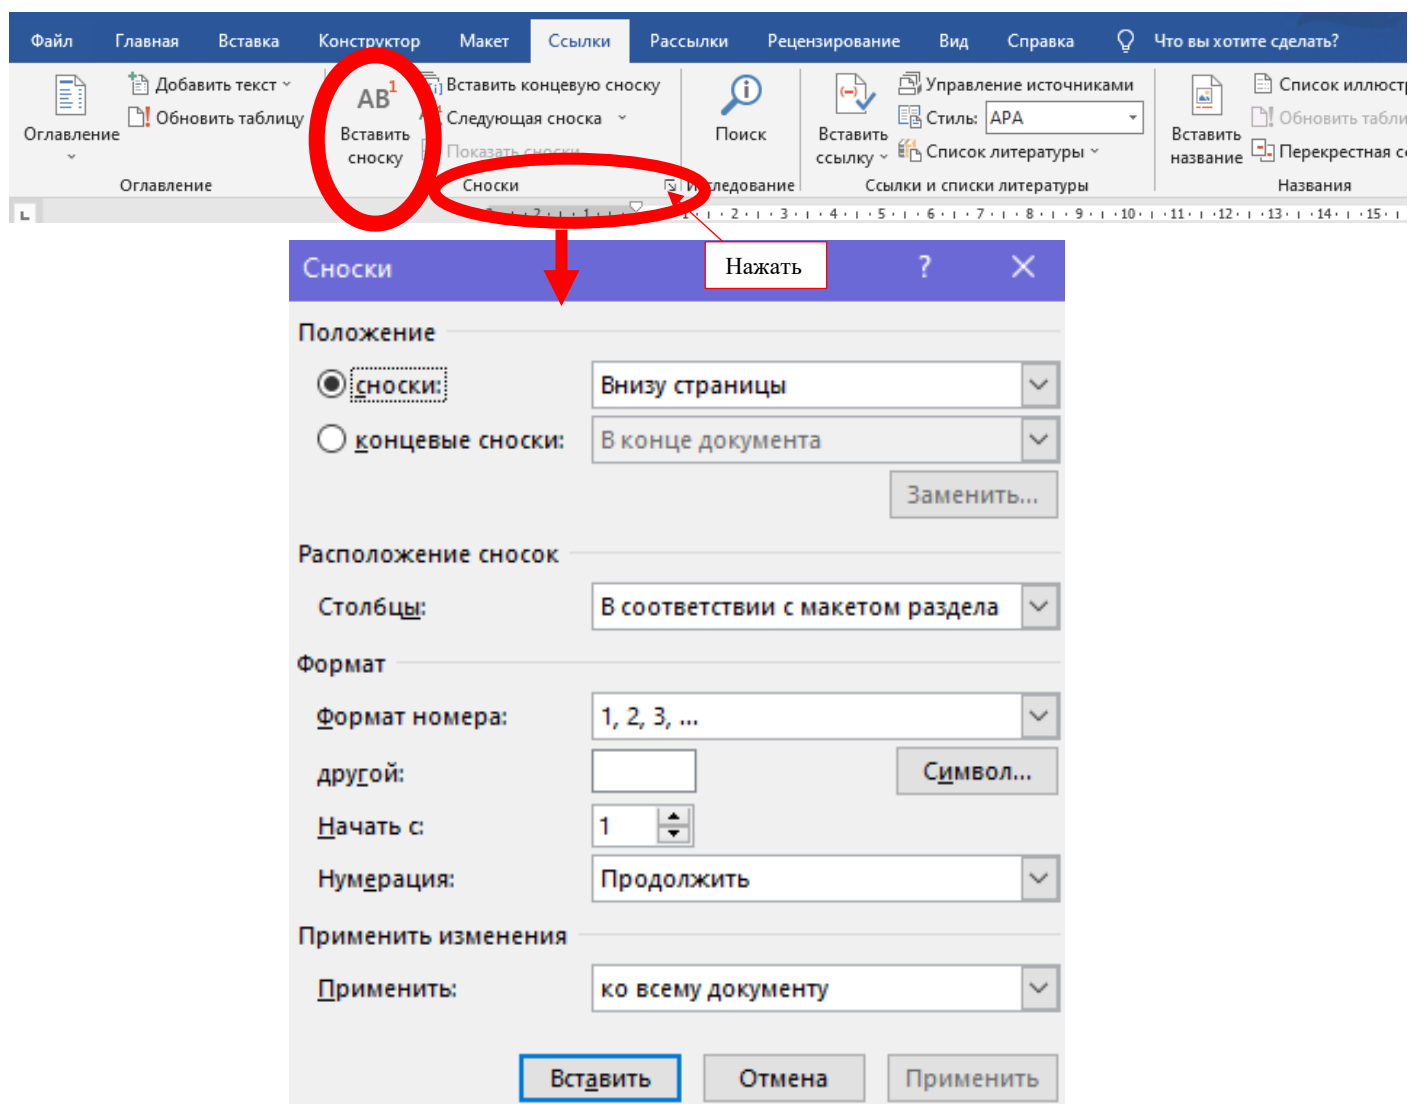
Файл Главная Вставка Конструктор Макет Ссылки Рассылки Рецензирование Вид Справка Что вы хотите сделать?

Оглавление
Добавить текст
Обновить таблицу
Оглавление

$AB^1$
Вставить сноску
Вставить концевую сноску
Следующая сноска
Показать сноски
Сноски

Поиск
Исследование

Вставить ссылку
Управление источниками
Стиль: APA
Список литературы
Ссылки и списки литературы

Вставить название
Список иллюстр
Обновить табли
Перекрестная с
Названия

Нажать

Сноски ? ×

Положение
сноски: Внизу страницы
концевые сноски: В конце документа
Заменить...

Расположение сносок
Столбцы: В соответствии с макетом раздела

Формат
Формат номера: 1, 2, 3, ...
другой: Символ...
Начать с: 1
Нумерация: Продолжить

Применить изменения
Применить: ко всему документу

Вставить Отмена Применить